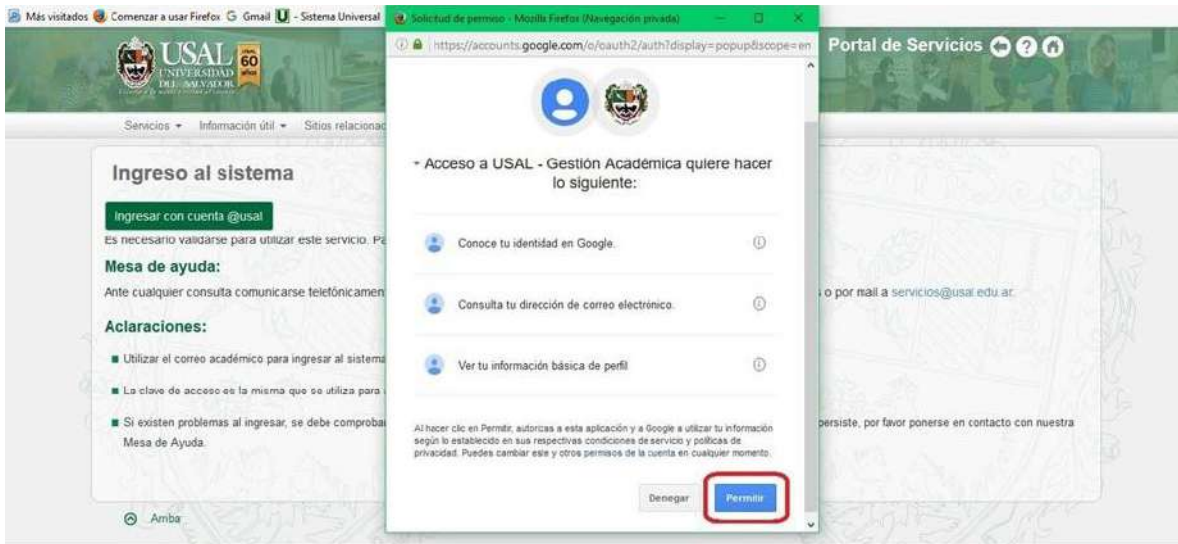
Más visitados Comenzar a usar Firefox Gmail - Sistema Universal

Solicitud de permiso - Mozilla Firefox (Navegación privada)

https://accounts.google.com/o/oauth2/auth?display=popup&scope=en

USAL 60 años UNIVERSIDAD DEL SALVADOR

Portal de Servicios

Servicios ▾ Información útil ▾ Sitios relaciona

Ingreso al sistema

Ingresar con cuenta @usal

Es necesario validarse para utilizar este servicio. Pa

Mesa de ayuda:

Ante cualquier consulta comunicarse telefónicamen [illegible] o por mail a servicios@usal.edu.ar.

Aclaraciones:

Utilizar el correo académico para ingresar al sistema

La clave de acceso es la misma que se utiliza para

Si existen problemas al ingresar, se debe comproba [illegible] persiste, por favor ponerse en contacto con nuestra Mesa de Ayuda.

Arriba

Acceso a USAL - Gestión Académica quiere hacer lo siguiente:

Conoce tu identidad en Google.

Consulta tu dirección de correo electrónico.

Ver tu información básica de perfil

Al hacer clic en Permitir, autorizas a esta aplicación y a Google a utilizar tu información según lo establecido en sus respectivas condiciones de servicio y políticas de privacidad. Puedes cambiar este y otros permisos de la cuenta en cualquier momento.

Denegar

Permitir